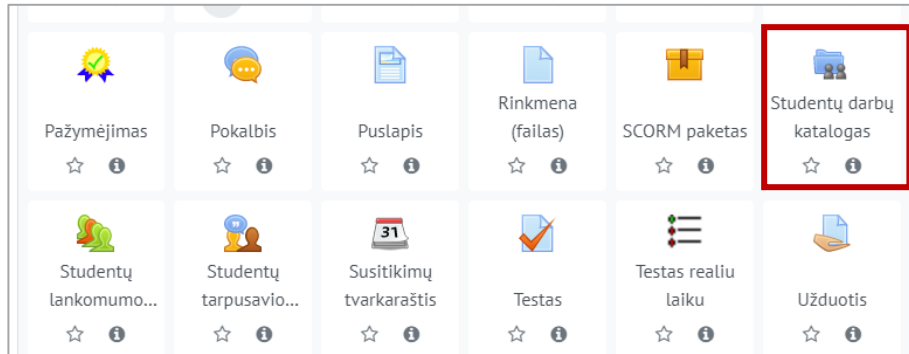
Pažymėjimas

Pokalbis

Puslapis

Rinkmena (failas)

SCORM paketas

Studentų darbų katalogas

Studentų lankomumo...

Studentų tarpusavio...

31

Susitikimų tvarkaraštis

Testas

Testas realiu laiku

Užduotis